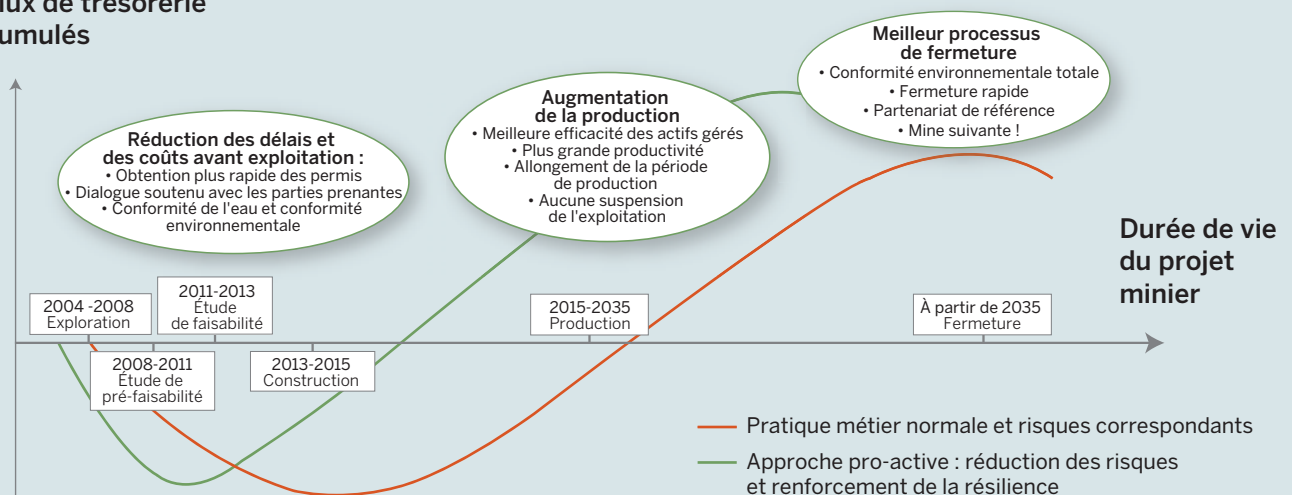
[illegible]ux de trésorerie
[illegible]umulés

Réduction des délais et des coûts avant exploitation :
• Obtention plus rapide des permis
• Dialogue soutenu avec les parties prenantes
• Conformité de l'eau et conformité environnementale

Augmentation de la production
• Meilleure efficacité des actifs gérés
• Plus grande productivité
• Allongement de la période de production
• Aucune suspension de l'exploitation

Meilleur processus de fermeture
• Conformité environnementale totale
• Fermeture rapide
• Partenariat de référence
• Mine suivante !

Durée de vie du projet minier

2004 -2008
Exploration

2011-2013
Étude de faisabilité

2008-2011
Étude de pré-faisabilité

2013-2015
Construction

2015-2035
Production

À partir de 2035
Fermeture

Pratique métier normale et risques correspondants

Approche pro-active : réduction des risques et renforcement de la résilience